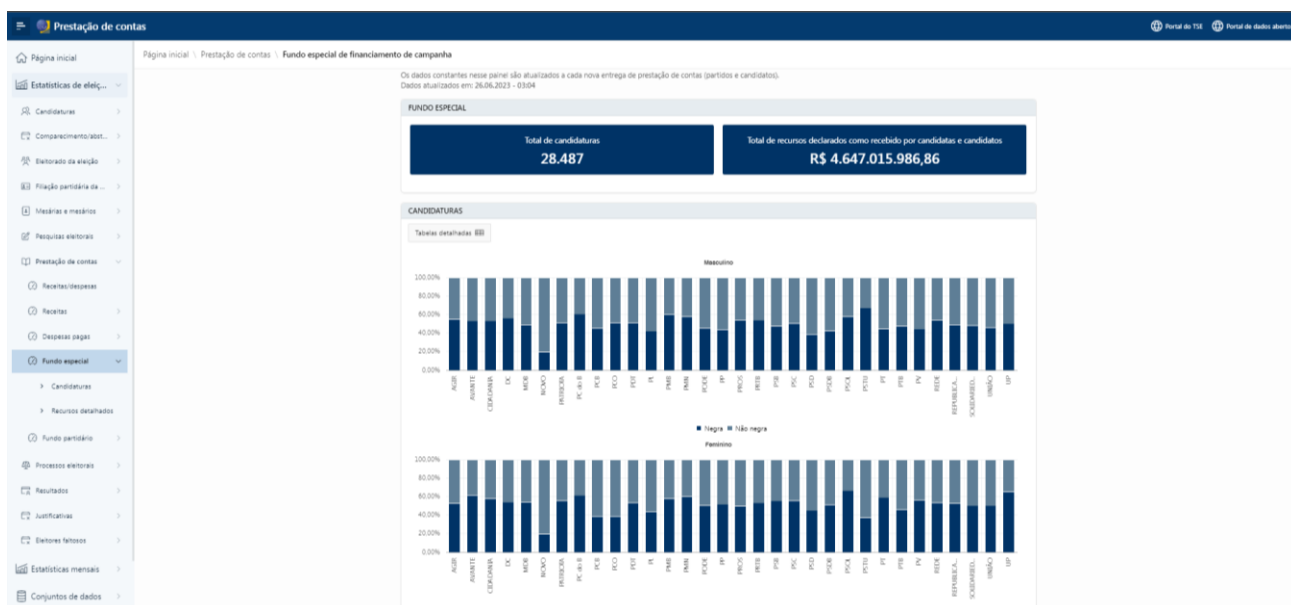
Prestação de contas

Portal do TSE   Portal de dados abertos

Página inicial
Estatísticas de eleiç...
Candidaturas
Comparecimento/abst...
Eleitorado da eleição
Filiação partidária da...
Mesárias e mesários
Pesquisas eleitorais
Prestação de contas
Receitas/despesas
Receitas
Despesas pagas
Fundo especial
Candidaturas
Recursos detalhados
Fundo partidário
Processos eleitorais
Resultados
Justificativas
Eleitores faltosos
Estatísticas mensais
Conjuntos de dados

Página inicial \ Prestação de contas \ Fundo especial de financiamento de campanha

Os dados constantes nesse painel são atualizados a cada nova entrega de prestação de contas (partidos e candidatos).
Dados atualizados em: 26.06.2023 - 03:04

FUNDO ESPECIAL

Total de candidaturas
28.487

Total de recursos declarados como recebido por candidatas e candidatos
R$ 4.647.015.986,86

CANDIDATURAS

Tabelas detalhadas

Masculino

100,00%
80,00%
60,00%
40,00%
20,00%
0,00%

AGIR AVANTE CIDADANIA DC MDB MOBILIZA PATRIOTA PC do B PCB PCO PDT PL PMB PMN PODE PP PROS PRTB PSB PSC PSD PSDB PSOL PSTU PT PTB PV REDE REPUBLICA... SOLIDARIED... UNIÃO UP

Negra   Não negra

Feminino

100,00%
80,00%
60,00%
40,00%
20,00%
0,00%

AGIR AVANTE CIDADANIA DC MDB MOBILIZA PATRIOTA PC do B PCB PCO PDT PL PMB PMN PODE PP PROS PRTB PSB PSC PSD PSDB PSOL PSTU PT PTB PV REDE REPUBLICA... SOLIDARIED... UNIÃO UP